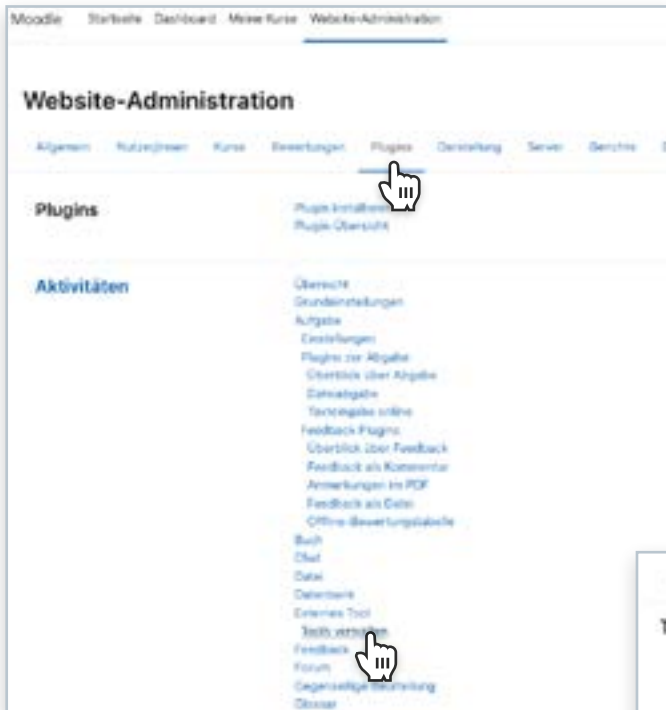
Moodle Startseite Dashboard Meine Kurse Website-Administration

Website-Administration

Allgemein Nutzer/innen Kurse Bewertungen Plugins Darstellung Server Berichte

Plugins

Plugins installieren
Plugins Übersicht

Aktivitäten

Übersicht
Grundeinstellungen
Aufgabe
Einstellungen
Plugins zur Abgabe
Überblick über Abgabe
Dateiabgabe
Texteingabe online
Feedback Plugins
Überblick über Feedback
Feedback als Kommentar
Anmerkungen im PDF
Feedback als Datei
Offline-Bewertungstabelle
Buch
Chat
Datei
Datenbank
Externes Tool
Tools verwalten
Feedback
Forum
Gegenseitige Beurteilung
Glossar

T